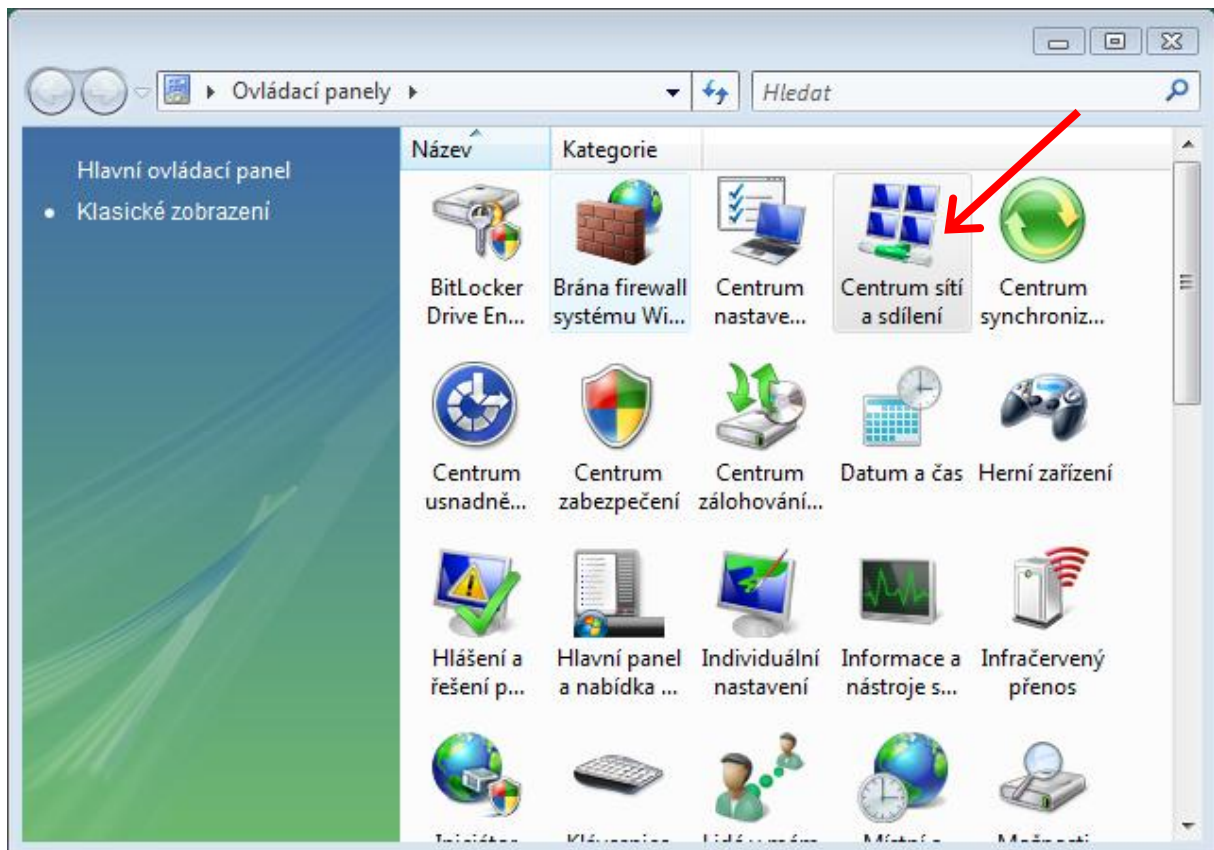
Ovládací panely

Hledat

Hlavní ovládací panel

Klasické zobrazení

Název

Kategorie

BitLocker Drive En...

Brána firewall systému Wi...

Centrum nastave...

Centrum sítí a sdílení

Centrum synchroniz...

Centrum usnadně...

Centrum zabezpečení

Centrum zálohování...

Datum a čas

Herní zařízení

Hlášení a řešení p...

Hlavní panel a nabídka ...

Individuální nastavení

Informace a nástroje s...

Infračervený přenos

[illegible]

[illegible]

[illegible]

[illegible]

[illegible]